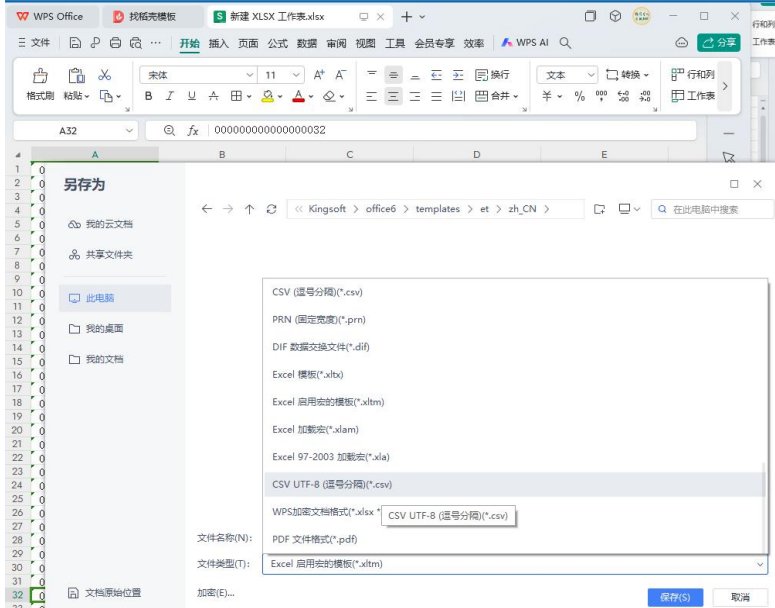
WPS Office | 找稻壳模板 | 新建 XLSX 工作表.xlsx | +

三 文件 | 开始 插入 页面 公式 数据 审阅 视图 工具 会员专享 效率 | WPS AI | 分享

格式刷 粘贴 | 宋体 | 11 | A⁺ A⁻ | 换行 | 文本 | 转换 | 行和列 | 工作表

A32 | $f_x$ | 000000000000000032

A B C D E

另存为

我的云文档
共享文件夹
此电脑
我的桌面
我的文档
文档原始位置

« Kingsoft > office6 > templates > et > zh_CN >

在此电脑中搜索

CSV (逗号分隔)(*.csv)
PRN (固定宽度)(*.prn)
DIF 数据交换文件(*.dif)
Excel 模板(*.xltx)
Excel 启用宏的模板(*.xltm)
Excel 加载宏(*.xlam)
Excel 97-2003 加载宏(*.xla)
CSV UTF-8 (逗号分隔)(*.csv)
WPS加密文档格式(*.xlsx *
CSV UTF-8 (逗号分隔)(*.csv)
PDF 文件格式(*.pdf)

文件名称(N):
文件类型(T): Excel 启用宏的模板(*.xltm)

加密(E)...

保存(S) 取消